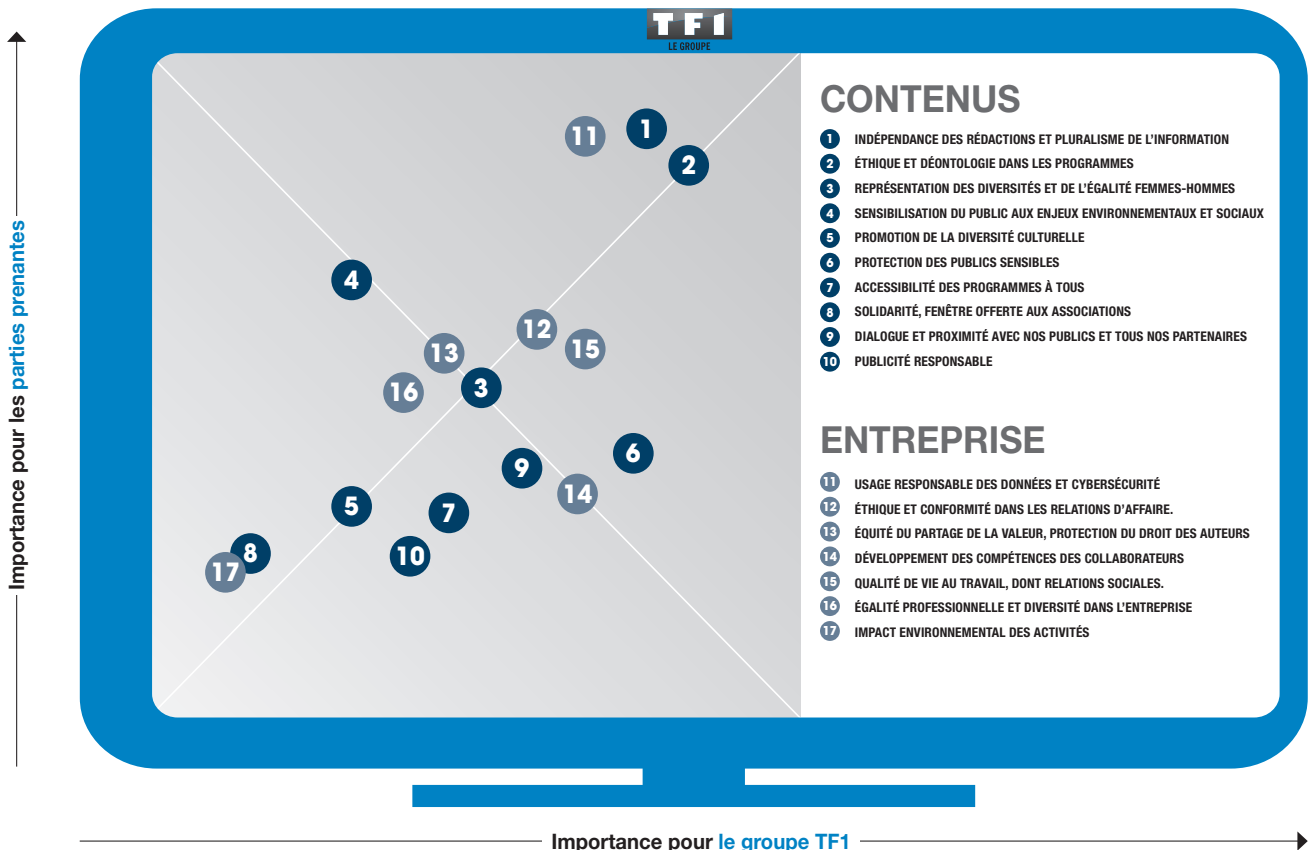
TF1
LE GROUPE

Importance pour les parties prenantes

11 1 2 4 12 15 13 3 16 9 6 14 5 7 8 10 17

CONTENUS

1 INDÉPENDANCE DES RÉDACTIONS ET PLURALISME DE L'INFORMATION
2 ÉTHIQUE ET DÉONTOLOGIE DANS LES PROGRAMMES
3 REPRÉSENTATION DES DIVERSITÉS ET DE L'ÉGALITÉ FEMMES-HOMMES
4 SENSIBILISATION DU PUBLIC AUX ENJEUX ENVIRONNEMENTAUX ET SOCIAUX
5 PROMOTION DE LA DIVERSITÉ CULTURELLE
6 PROTECTION DES PUBLICS SENSIBLES
7 ACCESSIBILITÉ DES PROGRAMMES À TOUS
8 SOLIDARITÉ, FENÊTRE OFFERTE AUX ASSOCIATIONS
9 DIALOGUE ET PROXIMITÉ AVEC NOS PUBLICS ET TOUS NOS PARTENAIRES
10 PUBLICITÉ RESPONSABLE

ENTREPRISE

11 USAGE RESPONSABLE DES DONNÉES ET CYBERSÉCURITÉ
12 ÉTHIQUE ET CONFORMITÉ DANS LES RELATIONS D'AFFAIRE.
13 ÉQUITÉ DU PARTAGE DE LA VALEUR, PROTECTION DU DROIT DES AUTEURS
14 DÉVELOPPEMENT DES COMPÉTENCES DES COLLABORATEURS
15 QUALITÉ DE VIE AU TRAVAIL, DONT RELATIONS SOCIALES.
16 ÉGALITÉ PROFESSIONNELLE ET DIVERSITÉ DANS L'ENTREPRISE
17 IMPACT ENVIRONNEMENTAL DES ACTIVITÉS

Importance pour le groupe TF1